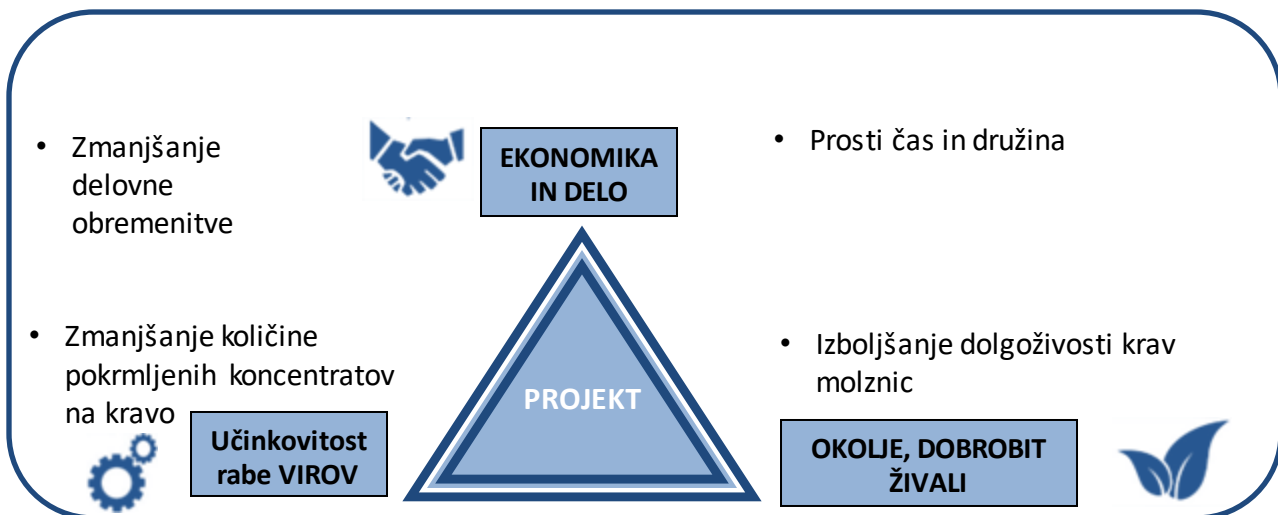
• Zmanjšanje delovne obremenitve

EKONOMIKA IN DELO

• Prosti čas in družina

• Zmanjšanje količine pokrmljenih koncentratov na kravo

PROJEKT

• Izboljšanje dolgoživosti krav molznic

Učinkovitost rabe VIROV

OKOLJE, DOBROBIT ŽIVALI